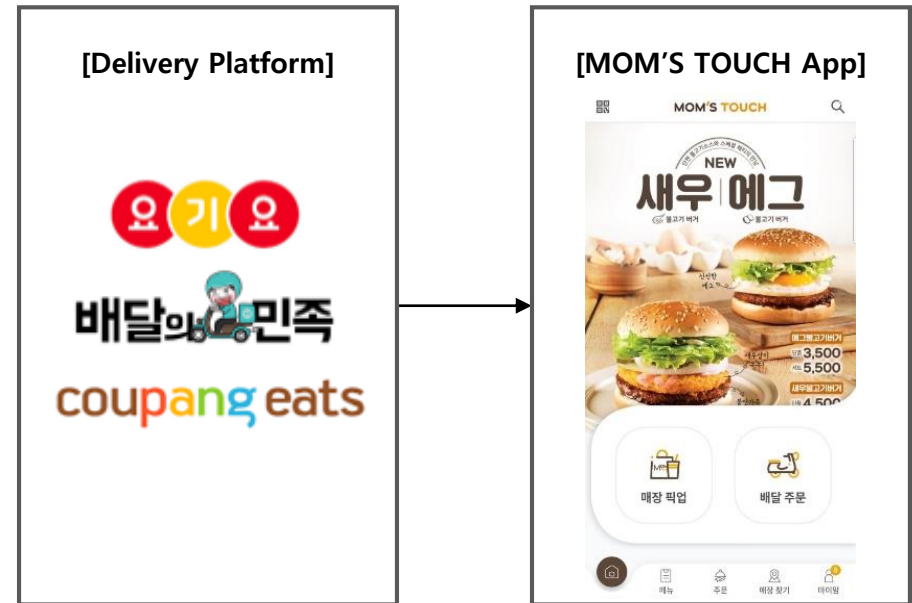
[Delivery Platform]

요기요

배달의민족

coupang eats

[MOM'S TOUCH App]

MOM'S TOUCH

NEW

새우 | 에그

불고기 버거

불고기 버거

에그불고기버거

3,500

5,500

새우불고기버거

4,500

매장 픽업

배달 주문

메뉴

주문

매장 찾기

마이맘